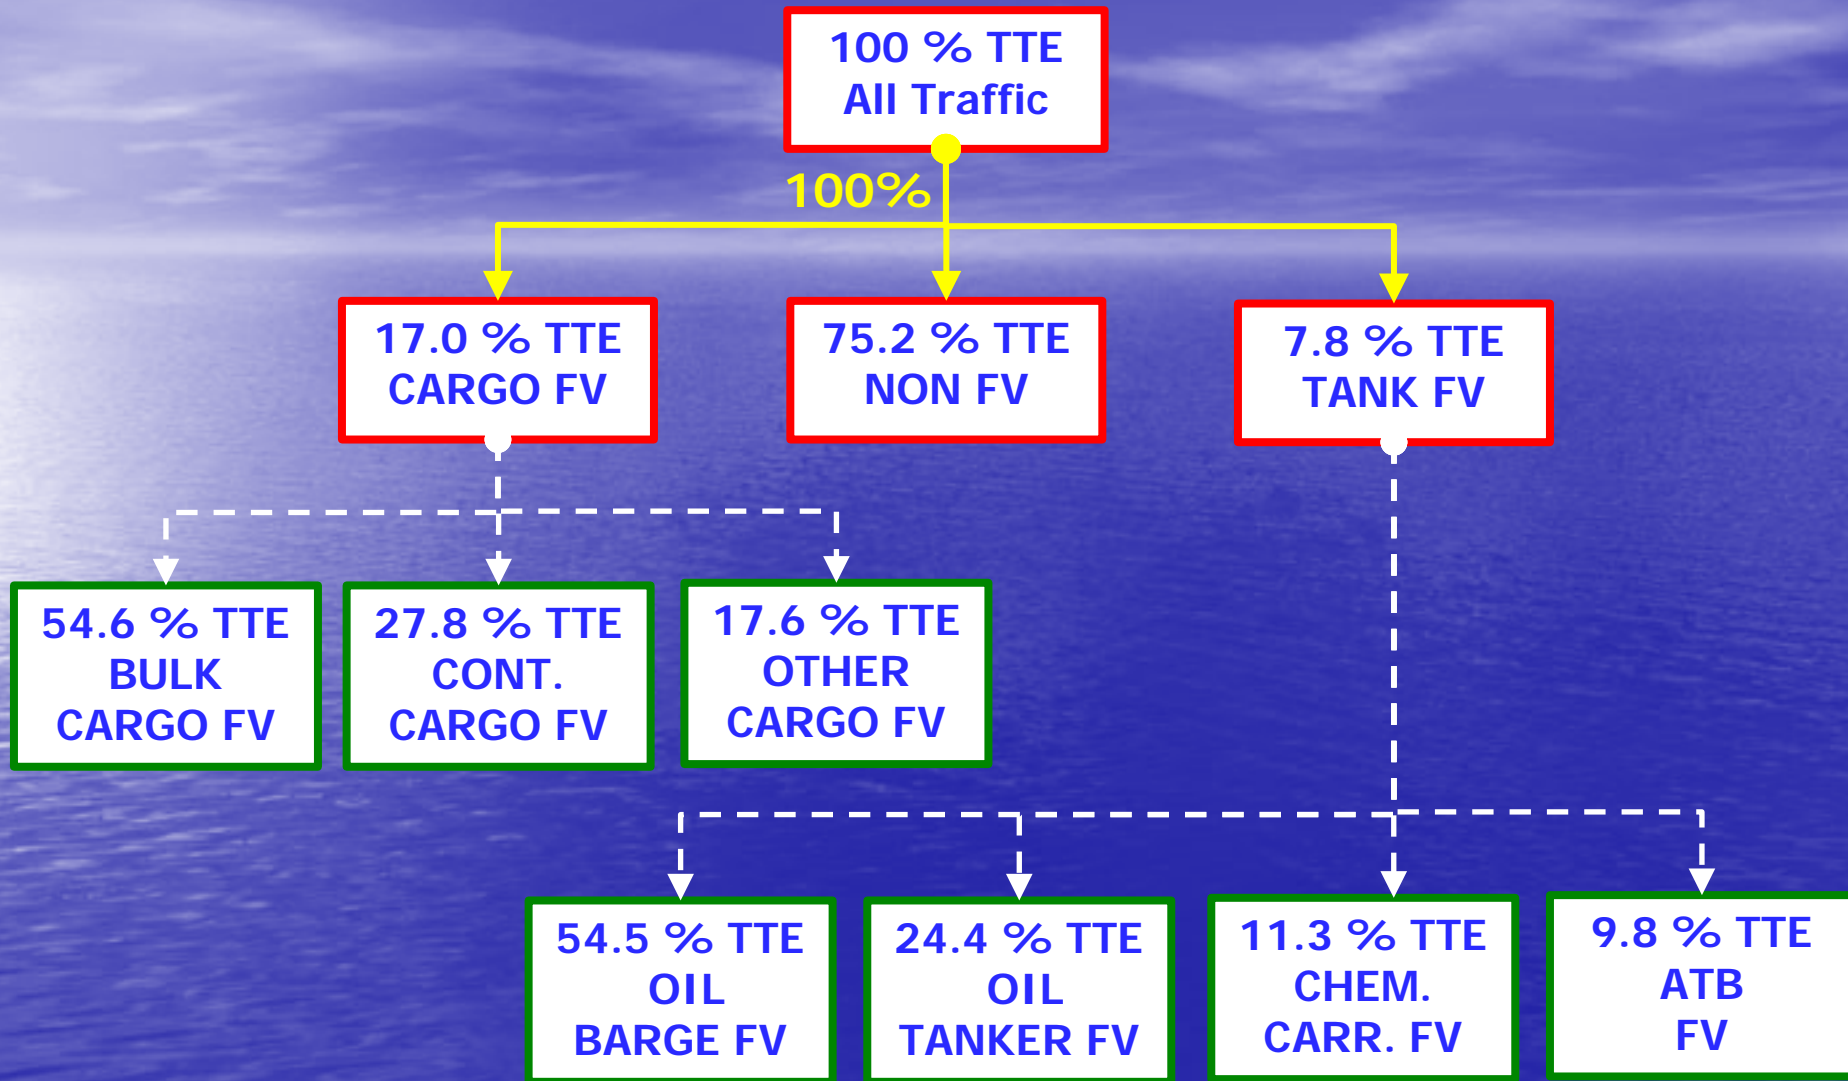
100 % TTE
All Traffic

100%

17.0 % TTE
CARGO FV

75.2 % TTE
NON FV

7.8 % TTE
TANK FV

54.6 % TTE
BULK
CARGO FV

27.8 % TTE
CONT.
CARGO FV

17.6 % TTE
OTHER
CARGO FV

54.5 % TTE
OIL
BARGE FV

24.4 % TTE
OIL
TANKER FV

11.3 % TTE
CHEM.
CARR. FV

9.8 % TTE
ATB
FV